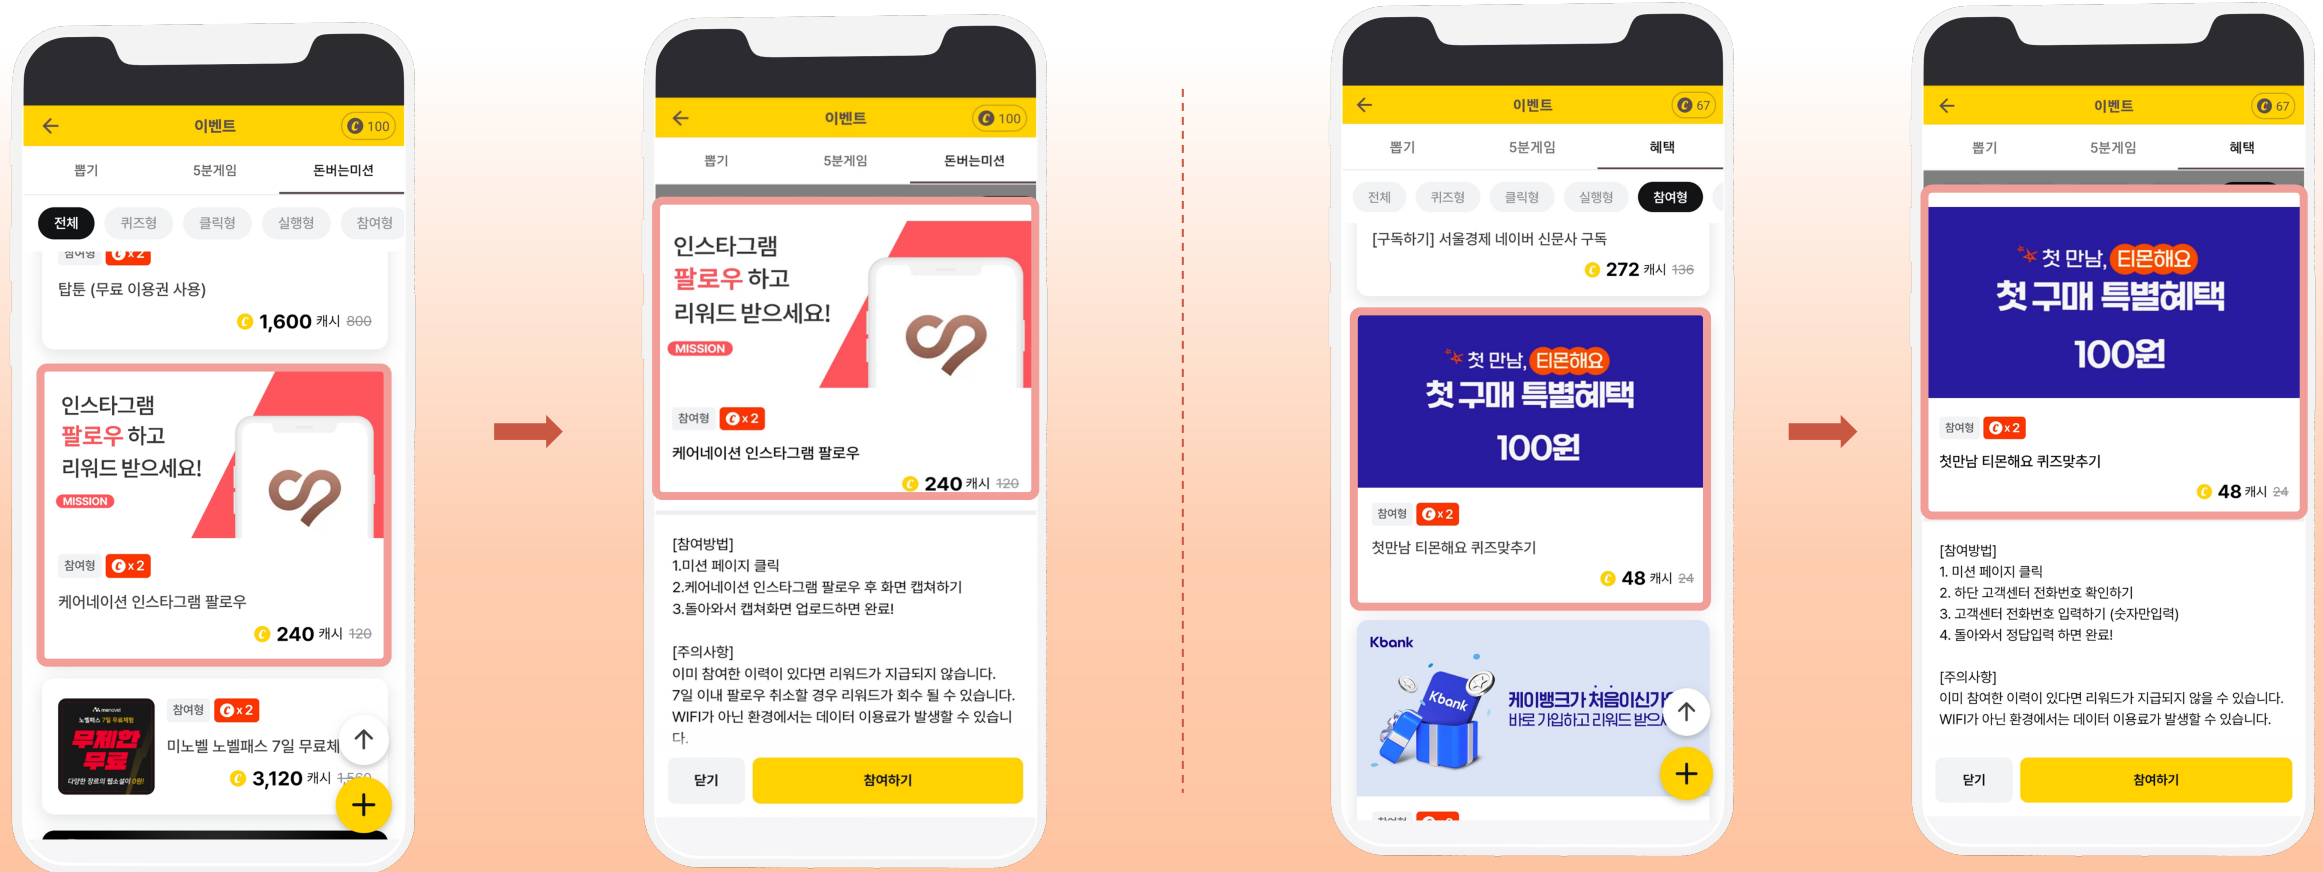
이벤트 100

뽑기 5분게임 돈버는미션

전체 퀴즈형 클릭형 실행형 참여형

참여형 x2

탑툰 (무료 이용권 사용)

1,600 캐시 800

인스타그램 팔로우 하고 리워드 받으세요!

MISSION

참여형 x2

케어네이션 인스타그램 팔로우

240 캐시 120

참여형 x2

무제한 무료

미노벨 노벨패스 7일 무료체

3,120 캐시 1,560

이벤트 100

뽑기 5분게임 돈버는미션

인스타그램 팔로우 하고 리워드 받으세요!

MISSION

참여형 x2

케어네이션 인스타그램 팔로우

240 캐시 120

[참여방법]
1.미션 페이지 클릭
2.케어네이션 인스타그램 팔로우 후 화면 캡쳐하기
3.돌아와서 캡쳐화면 업로드하면 완료!

[주의사항]
이미 참여한 이력이 있다면 리워드가 지급되지 않습니다.
7일 이내 팔로우 취소할 경우 리워드가 회수 될 수 있습니다.
WIFI가 아닌 환경에서는 데이터 이용료가 발생할 수 있습니다.

닫기 참여하기

이벤트 67

뽑기 5분게임 혜택

전체 퀴즈형 클릭형 실행형 참여형

[구독하기] 서울경제 네이버 신문사 구독

272 캐시 136

첫 만남, 티몬해요
첫 구매 특별혜택
100원

참여형 x2

첫만남 티몬해요 퀴즈맞추기

48 캐시 24

Kbank

Kbank

케이뱅크가 처음이신가
바로 가입하고 리워드 받으

이벤트 67

뽑기 5분게임 혜택

첫 만남, 티몬해요
첫 구매 특별혜택
100원

참여형 x2

첫만남 티몬해요 퀴즈맞추기

48 캐시 24

[참여방법]
1. 미션 페이지 클릭
2. 하단 고객센터 전화번호 확인하기
3. 고객센터 전화번호 입력하기 (숫자만입력)
4. 돌아와서 정답입력 하면 완료!

[주의사항]
이미 참여한 이력이 있다면 리워드가 지급되지 않을 수 있습니다.
WIFI가 아닌 환경에서는 데이터 이용료가 발생할 수 있습니다.

닫기 참여하기